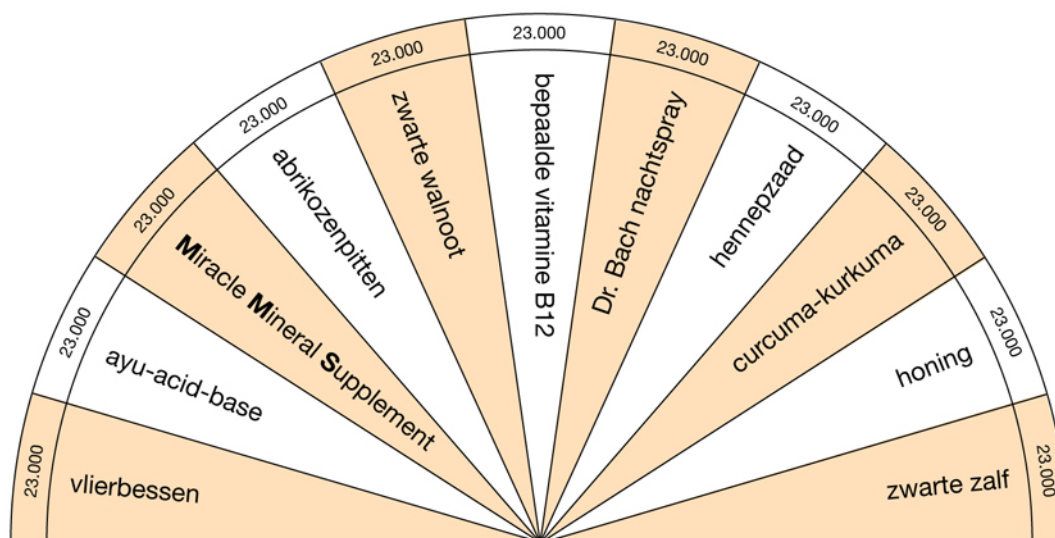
23.000
vlierbessen

23.000
ayu-acid-base

23.000
Miracle Mineral Supplement

23.000
abrikozenpitten

23.000
zwarte walnoot

23.000
bepaalde vitamine B12

23.000
Dr. Bach nachtspray

23.000
hennepzaad

23.000
curcuma-kurkuma

23.000
honing

23.000
zwarte zalf